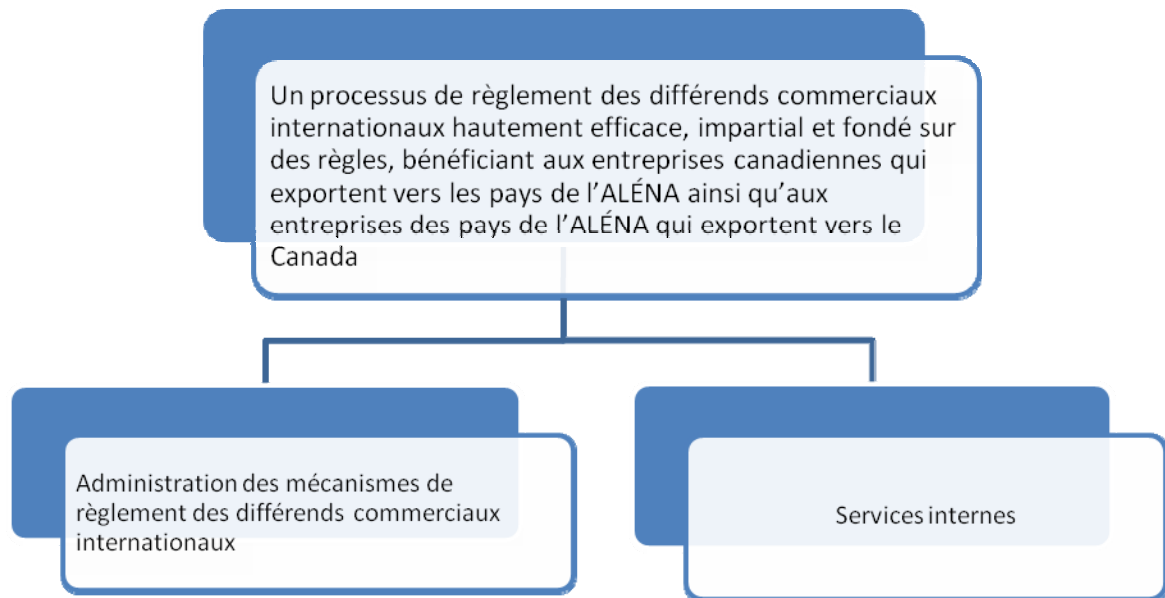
Un processus de règlement des différends commerciaux internationaux hautement efficace, impartial et fondé sur des règles, bénéficiant aux entreprises canadiennes qui exportent vers les pays de l'ALÉNA ainsi qu'aux entreprises des pays de l'ALÉNA qui exportent vers le Canada

Administration des mécanismes de règlement des différends commerciaux internationaux

Services internes